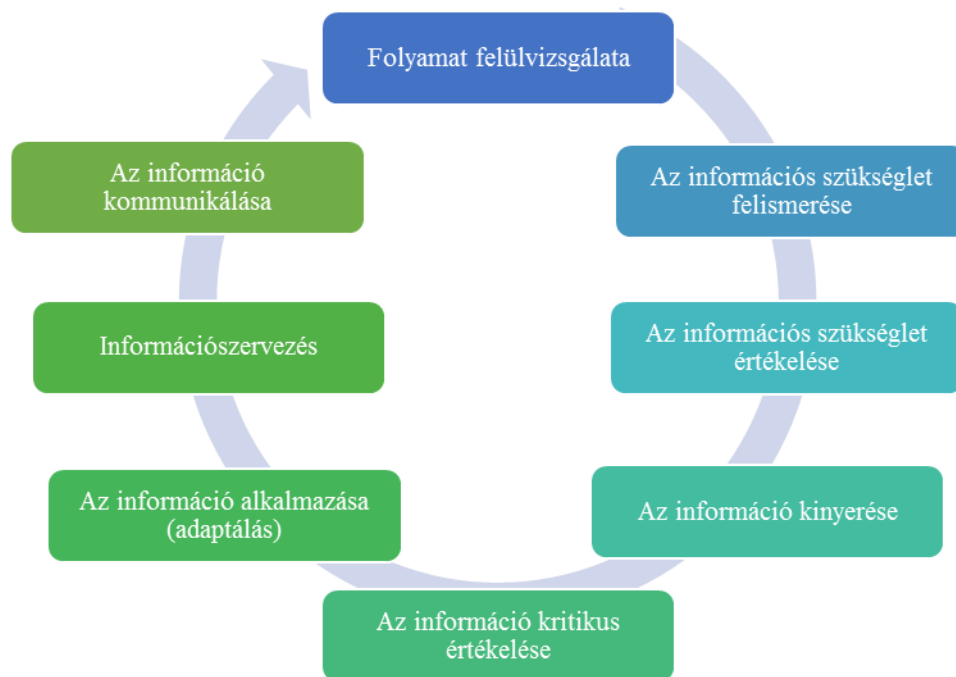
Folyamat felülvizsgálata

Az információs szükséglet felismerése

Az információs szükséglet értékelése

Az információ kinyerése

Az információ kritikus értékelése

Az információ alkalmazása (adaptálás)

Információszervezés

Az információ kommunikálása